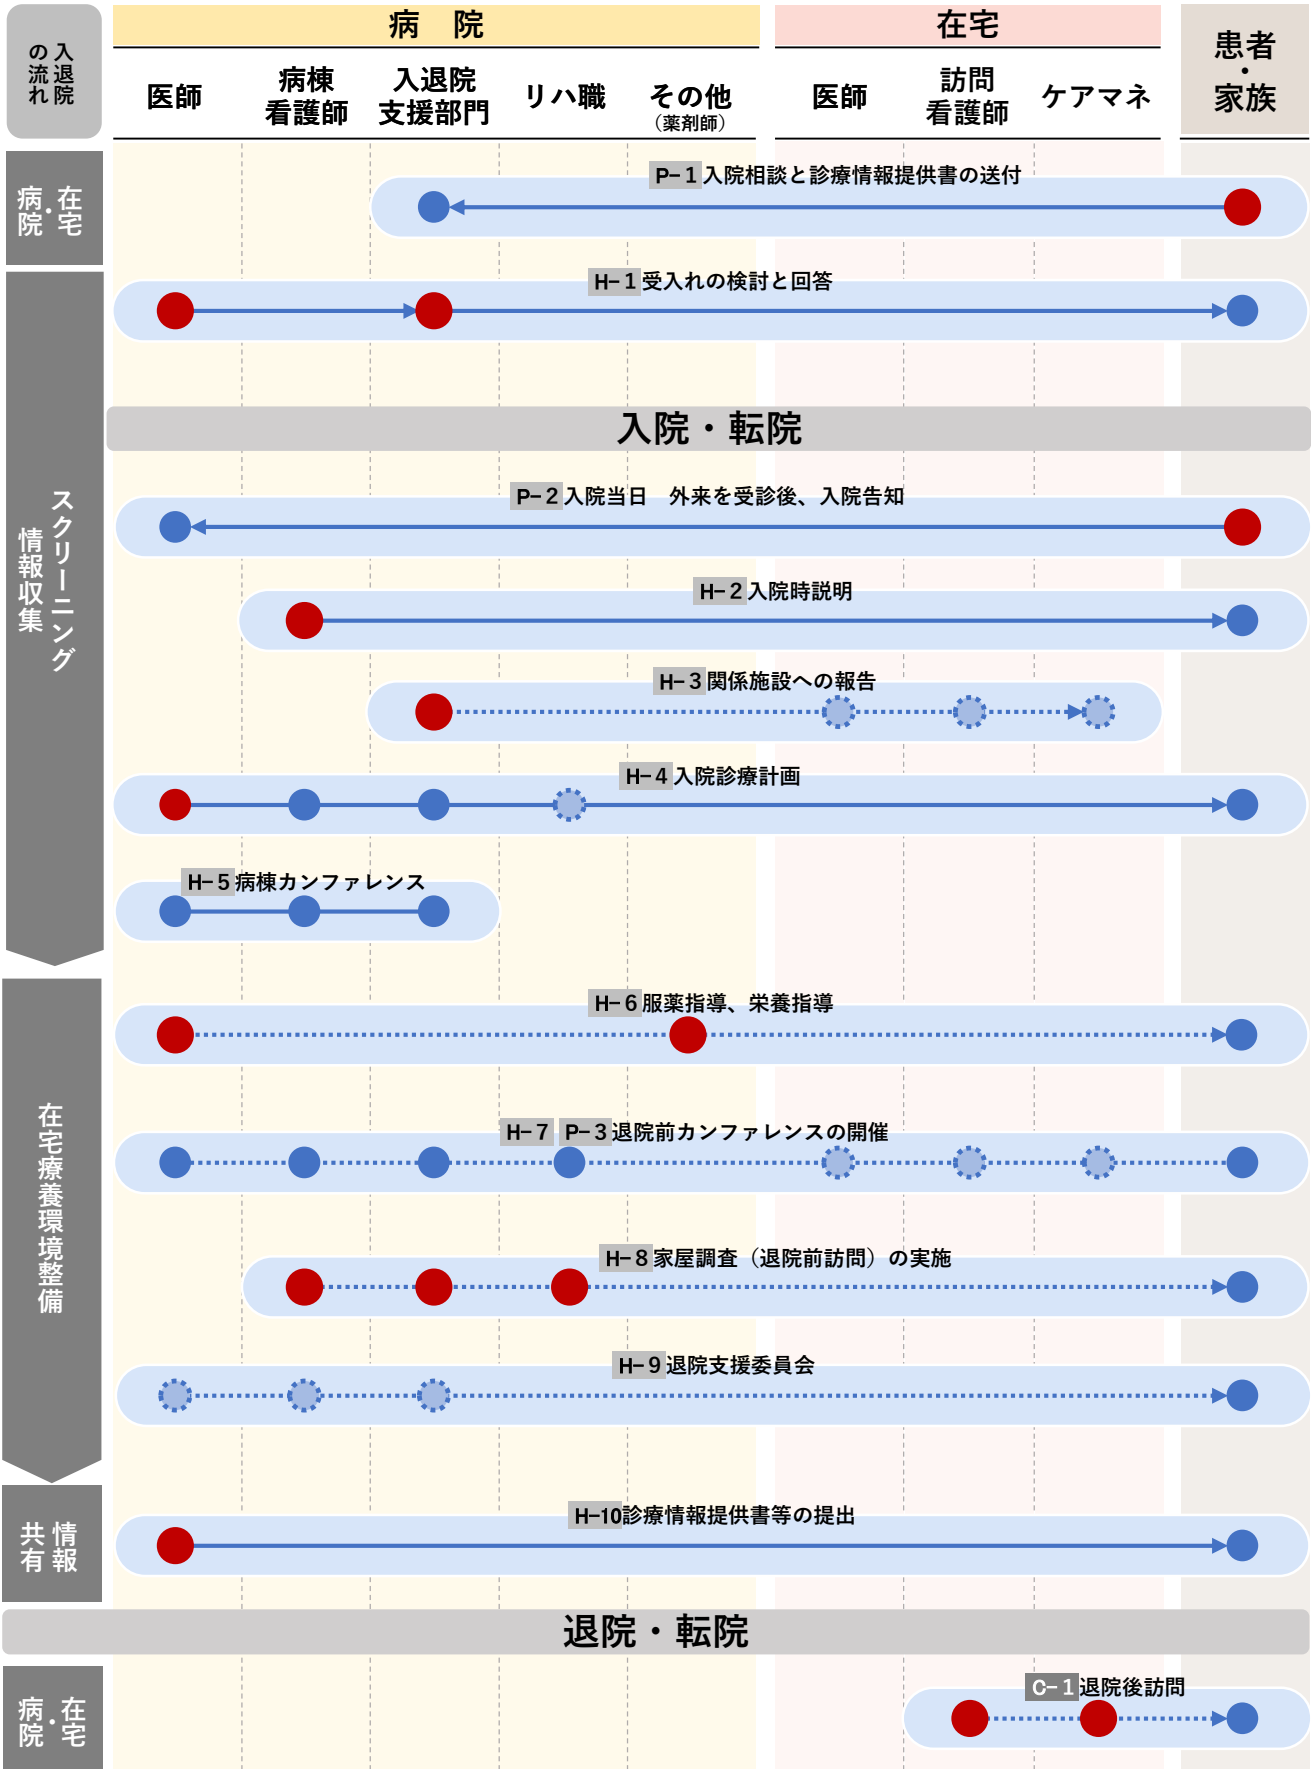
入退院の流れ

| 病院 | | | | | 在宅 | | | 患者・家族 |
|---|---|---|---|---|---|---|---|---|
| 医師 | 病棟看護師 | 入退院支援部門 | リハ職 | その他（薬剤師） | 医師 | 訪問看護師 | ケアマネ | |

病院・在宅

P－1 入院相談と診療情報提供書の送付

スクリーニング情報収集

H－1 受入れの検討と回答

入院・転院

P－2 入院当日　外来を受診後、入院告知

H－2 入院時説明

H－3 関係施設への報告

H－4 入院診療計画

H－5 病棟カンファレンス

在宅療養環境整備

H－6 服薬指導、栄養指導

H－7 P－3 退院前カンファレンスの開催

H－8 家屋調査（退院前訪問）の実施

H－9 退院支援委員会

情報共有

H－10 診療情報提供書等の提出

退院・転院

病院・在宅

C－1 退院後訪問